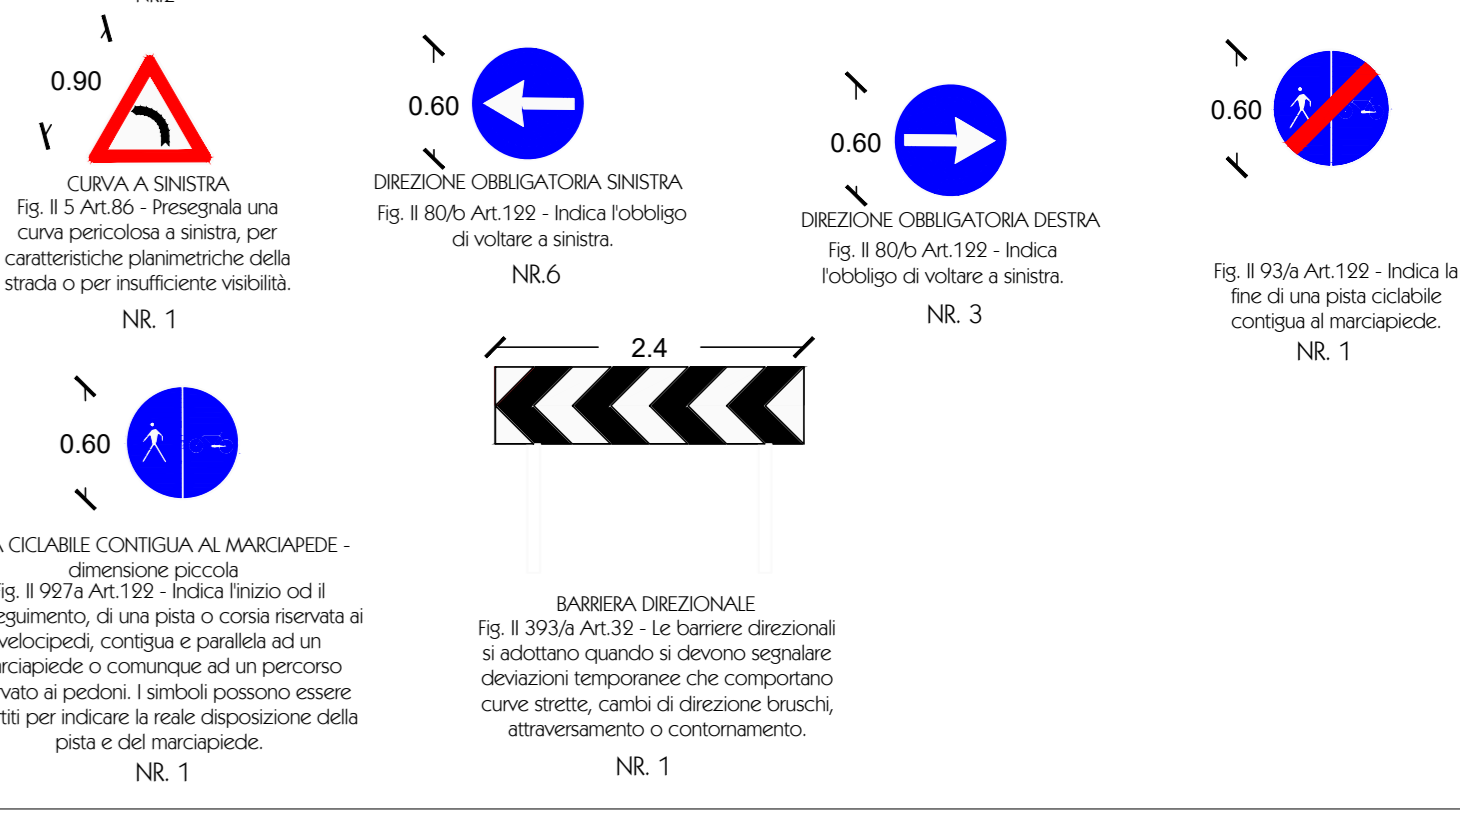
0.90

CURVA A SINISTRA
Fig. II 5 Art.86 - Presegnala una curva pericolosa a sinistra, per caratteristiche planimetriche della strada o per insufficiente visibilità.

NR. 1

0.60

DIREZIONE OBBLIGATORIA SINISTRA
Fig. II 80/b Art.122 - Indica l'obbligo di voltare a sinistra.

NR.6

0.60

DIREZIONE OBBLIGATORIA DESTRA
Fig. II 80/b Art.122 - Indica l'obbligo di voltare a sinistra.

NR. 3

0.60

Fig. II 93/a Art.122 - Indica la fine di una pista ciclabile contigua al marciapiede.

NR. 1

0.60

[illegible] CICLABILE CONTIGUA AL MARCIAPEDE - dimensione piccola
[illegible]ig. II 927a Art.122 - Indica l'inizio od il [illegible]eguimento, di una pista o corsia riservata ai velocipedi, contigua e parallela ad un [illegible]rciapiede o comunque ad un percorso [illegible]vato ai pedoni. I simboli possono essere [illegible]titi per indicare la reale disposizione della pista e del marciapiede.

NR. 1

2.4

BARRIERA DIREZIONALE
Fig. II 393/a Art.32 - Le barriere direzionali si adottano quando si devono segnalare deviazioni temporanee che comportano curve strette, cambi di direzione bruschi, attraversamento o contornamento.

NR. 1